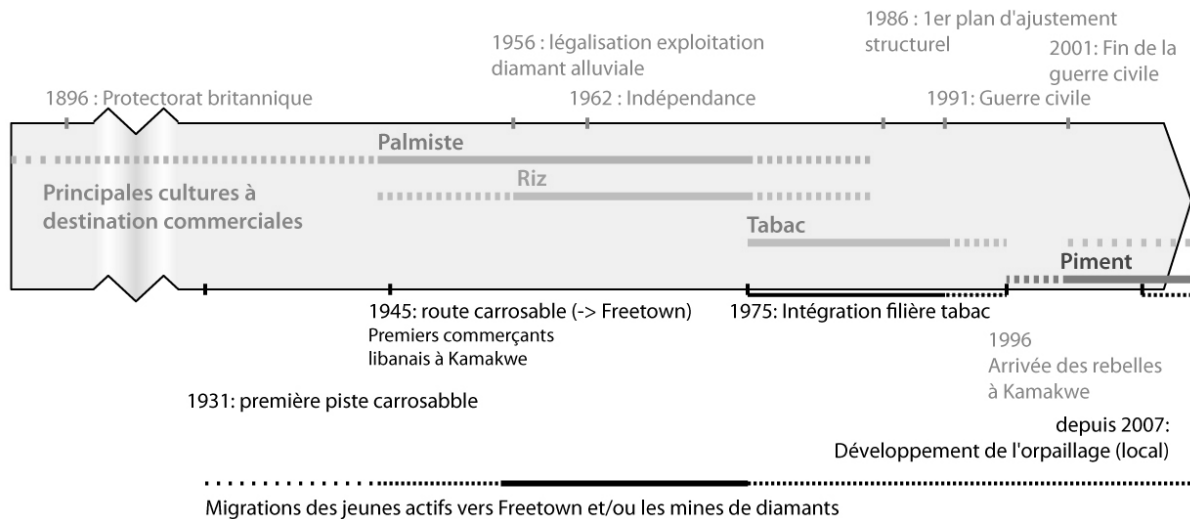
1986 : 1er plan d'ajustement structurel

1956 : légalisation exploitation diamant alluviale

2001: Fin de la guerre civile

1896 : Protectorat britannique

1962 : Indépendance

1991: Guerre civile

Palmiste

Principales cultures à destination commerciales

Riz

Tabac

Piment

1945: route carrosable (-> Freetown)
Premiers commerçants libanais à Kamakwe

1975: Intégration filière tabac

1996
Arrivée des rebelles à Kamakwe

1931: première piste carrosabble

depuis 2007:
Développement de l'orpaillage (local)

Migrations des jeunes actifs vers Freetown et/ou les mines de diamants